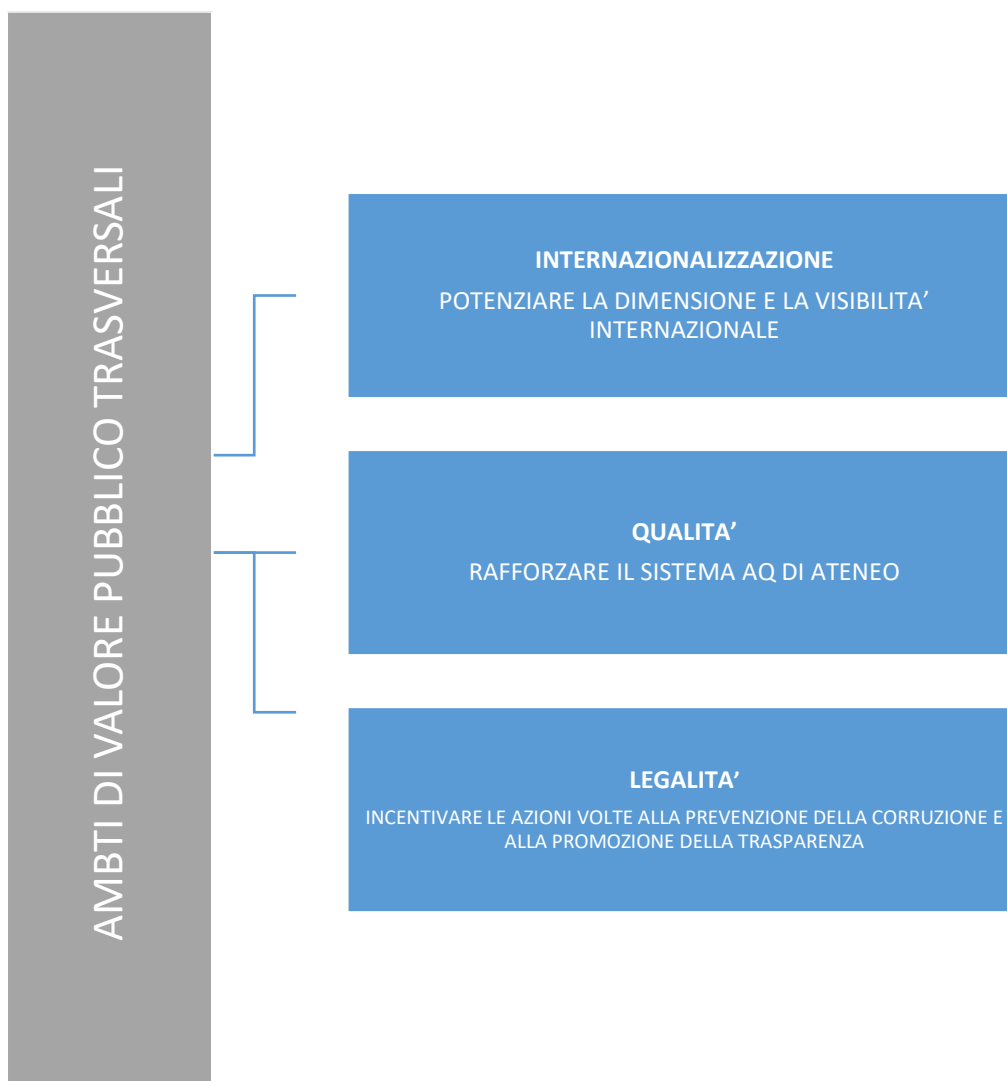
AMBTI DI VALORE PUBBLICO TRASVERSALI

INTERNAZIONALIZZAZIONE

POTENZIARE LA DIMENSIONE E LA VISIBILITA' INTERNAZIONALE

QUALITA'

RAFFORZARE IL SISTEMA AQ DI ATENEO

LEGALITA'

INCENTIVARE LE AZIONI VOLTE ALLA PREVENZIONE DELLA CORRUZIONE E ALLA PROMOZIONE DELLA TRASPARENZA